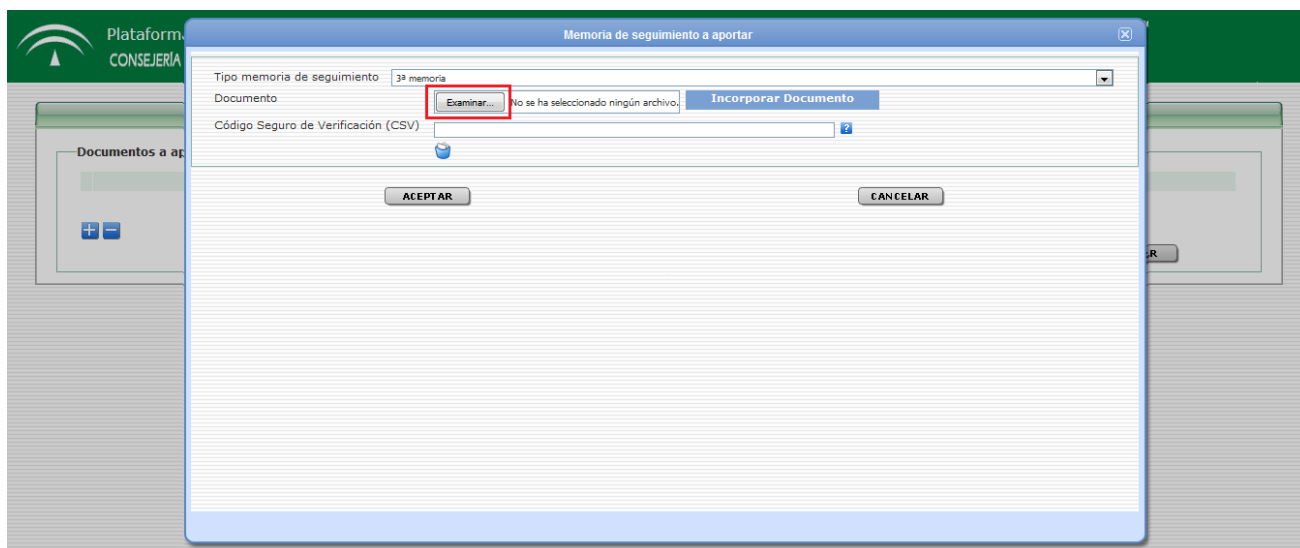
Plataform
CONSEJERÍA

Documentos a ap

Memoria de seguimiento a aportar

Tipo memoria de seguimiento 3ª memoria
Documento Examinar... No se ha seleccionado ningún archivo. Incorporar Documento
Código Seguro de Verificación (CSV)

ACEPTAR CANCELAR

R